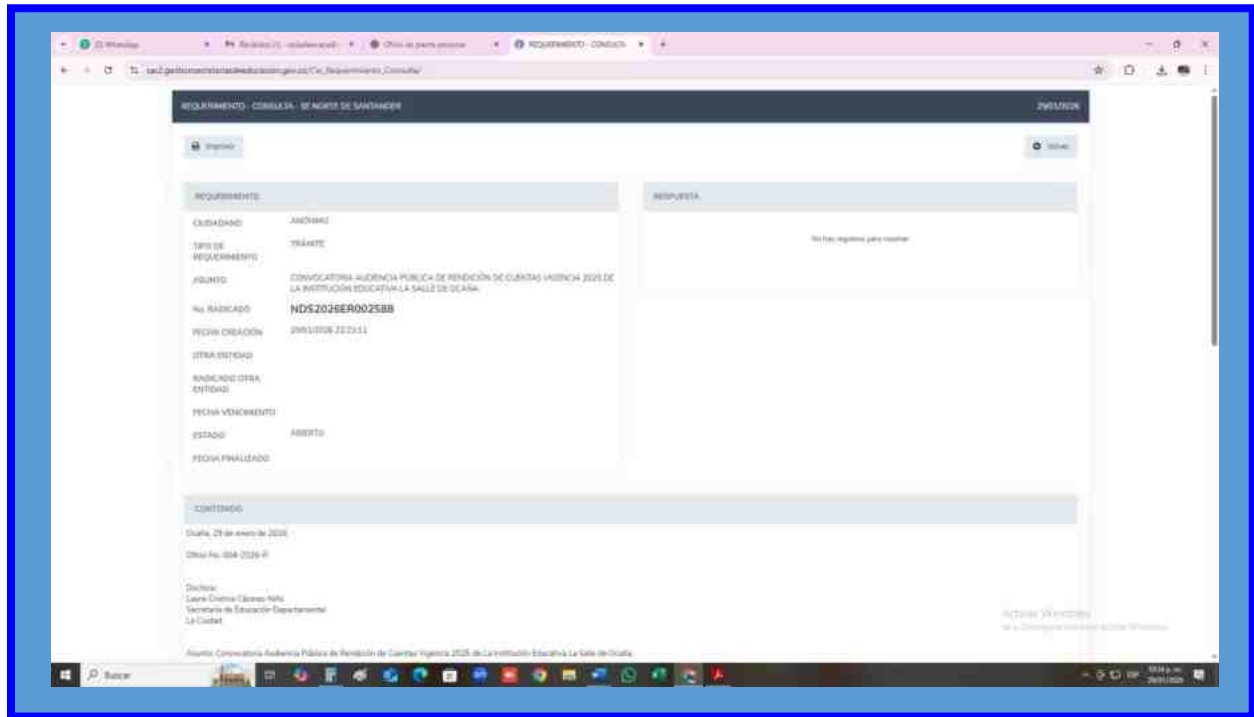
(2) WhatsApp | Recibidos (1) - | Oficio de parte persona | REQUERIMIENTO - CONSULTA

sac2.gestionsecretariasdeeducacion.gov.co/Ce_Requerimiento_Consulta/

REQUERIMIENTO - CONSULTA - SE NORTE DE SANTANDER 29/01/2026

Imprimir

Volver

REQUERIMIENTO

| | |
|---|---|
| CIUDADANO | ANÓNIMO |
| TIPO DE REQUERIMIENTO | TRÁMITE |
| ASUNTO | CONVOCATORIA AUDIENCIA PÚBLICA DE RENDICIÓN DE CUENTAS VIGENCIA 2025 DE LA INSTITUCIÓN EDUCATIVA LA SALLE DE OCAÑA |
| No. RADICADO | NDS2026ER002588 |
| FECHA CREACIÓN | 29/01/2026 22:23:11 |
| OTRA ENTIDAD | |
| RADICADO OTRA ENTIDAD | |
| FECHA VENCIMIENTO | |
| ESTADO | ABIERTO |
| FECHA FINALIZADO | |

RESPUESTA

No hay registros para mostrar

CONTENIDO

Ocaña, 29 de enero de 2026

Oficio No. 004-2026-R

Doctora:
Laura Cristina Cáceres Niño
Secretaria de Educación Departamental
La Ciudad

Asunto: Convocatoria Audiencia Pública de Rendición de Cuentas Vigencia 2025 de La Institución Educativa La Salle de Ocaña

Activar Windows
Ve a Configuración para activar Windows.

Buscar

10:34 p. m.
29/01/2026